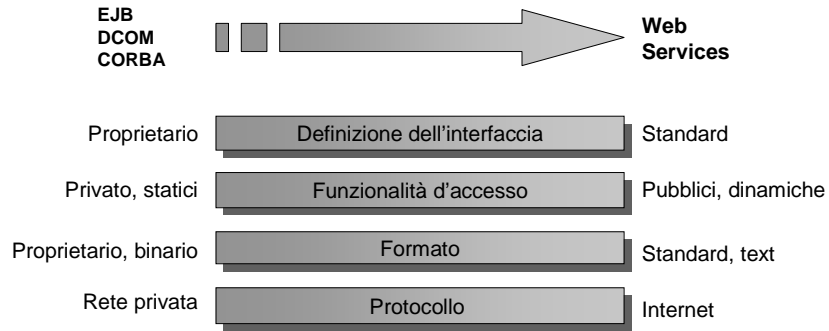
EJB
DCOM
CORBA

Web
Services

Proprietario | Definizione dell'interfaccia | Standard

Privato, statici | Funzionalità d'accesso | Pubblici, dinamiche

Proprietario, binario | Formato | Standard, text

Rete privata | Protocollo | Internet